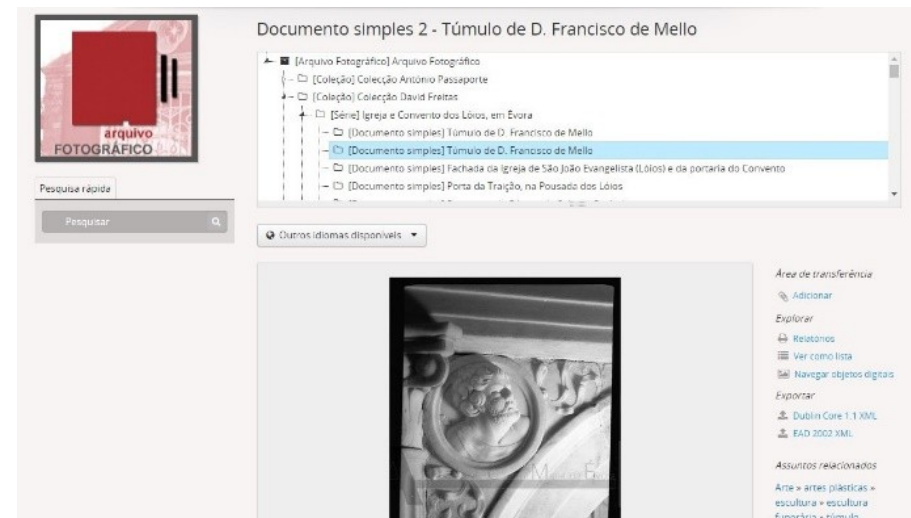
arquivo
FOTOGRÁFICO

Pesquisa rápida

Pesquisar

Documento simples 2 - Túmulo de D. Francisco de Mello

[Arquivo Fotográfico] Arquivo Fotográfico
[Coleção] Colecção António Passaporte
[Coleção] Colecção David Freitas
[Série] Igreja e Convento dos Lóios, em Évora
[Documento simples] Túmulo de D. Francisco de Mello
[Documento simples] Túmulo de D. Francisco de Mello
[Documento simples] Fachada da Igreja de São João Evangelista (Lóios) e da portaria do Convento
[Documento simples] Porta da Traição, na Pousada dos Lóios
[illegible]

Outros idiomas disponíveis

Área de transferência
Adicionar
Explorar
Relatórios
Ver como lista
Navegar objetos digitais
Exportar
Dublin Core 1.1 XML
EAD 2002 XML
Assuntos relacionados
Arte » artes plásticas » escultura » escultura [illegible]